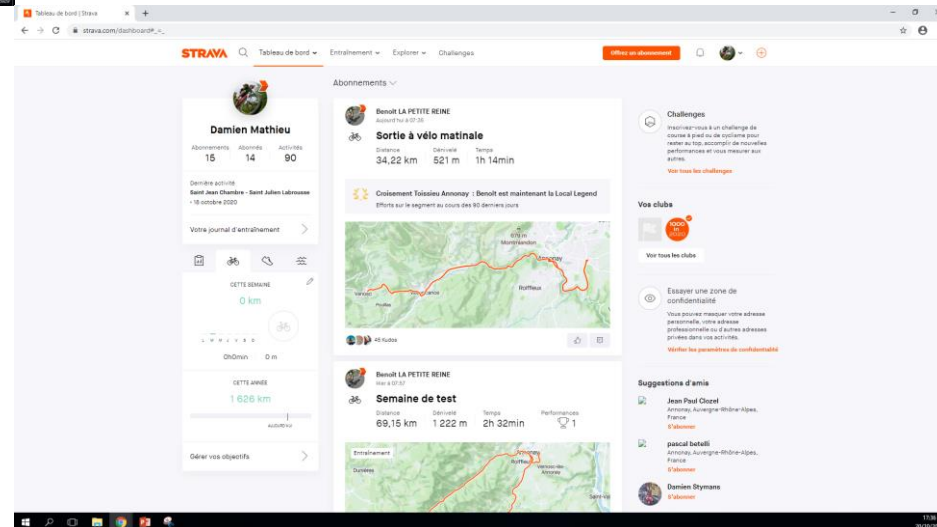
Tableau de bord | Strava
strava.com/dashboard#_=_

STRAVA Tableau de bord Entraînement Explorer Challenges Offrez un abonnement

Abonnements

Damien Mathieu
Abonnements 15 Abonnés 14 Activités 90

Dernière activité
Saint Jean Chambre - Saint Julien Labrousse • 18 octobre 2020

Votre journal d'entraînement

CETTE SEMAINE
0 km
0h0min 0 m

CETTE ANNÉE
1 626 km

Gérer vos objectifs

Benoit LA PETITE REINE
Aujourd'hui à 07:36
Sortie à vélo matinale
Distance 34,22 km Dénivelé 521 m Temps 1h 14min

Croisement Toissieu Annonay : Benoit est maintenant la Local Legend
Efforts sur le segment au cours des 90 derniers jours

Annonay Roiffieux

45 Kudos

Benoit LA PETITE REINE
Hier à 07:57
Semaine de test
Distance 69,15 km Dénivelé 1 222 m Temps 2h 32min Performances 1

Entraînement
Annonay

Challenges
Inscrivez-vous à un challenge de course à pied ou de cyclisme pour rester au top, accomplir de nouvelles performances et vous mesurer aux autres.
Voir tous les challenges

Vos clubs
Voir tous les clubs

Essayer une zone de confidentialité
Vous pouvez masquer votre adresse personnelle, votre adresse professionnelle ou d'autres adresses privées dans vos activités.
Vérifier les paramètres de confidentialité

Suggestions d'amis
Jean Paul Clozel
Annonay, Auvergne-Rhône-Alpes, France
S'abonner
pascal betelli
Annonay, Auvergne-Rhône-Alpes, France
S'abonner
Damien Stymans
S'abonner

17:36